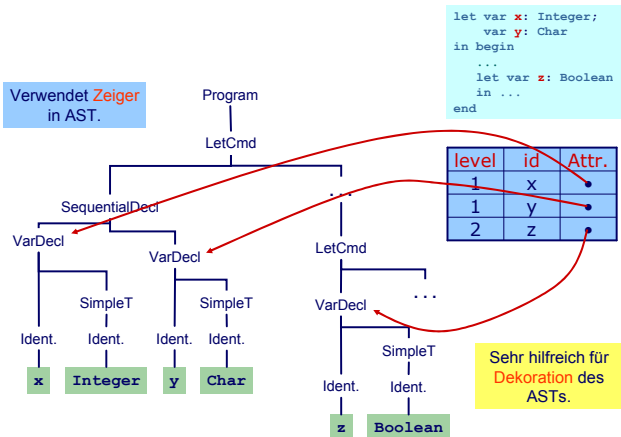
let var x: Integer;
    var y: Char
in begin
    ...
    let var z: Boolean
    in ...
end

Verwendet Zeiger in AST.

Program

LetCmd

SequentialDecl

...

VarDecl

VarDecl

LetCmd

SimpleT

SimpleT

VarDecl

...

Ident.

Ident.

Ident.

Ident.

SimpleT

x

Integer

y

Char

Ident.

Ident.

z

Boolean

| level | id | Attr. |
|---|---|---|
| 1 | x | |
| 1 | y | |
| 2 | z | |

Sehr hilfreich für Dekoration des ASTs.